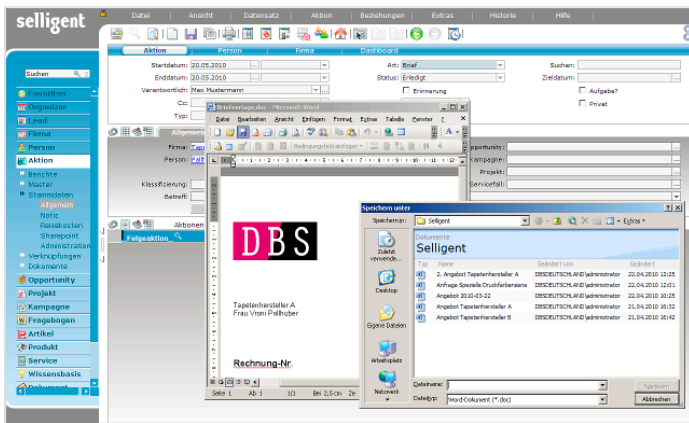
selligent

Datei Ansicht Datensatz Aktion Beziehungen Extras Historie Hilfe

Aktion Person Firma Dashboard

Startdatum: 20.05.2010
Enddatum: 20.05.2010
Verantwortlich: Max Mustermann
Cc:
Typ:

Art: Brief
Status: Erledigt
Erinnerung

Suchen:
Zieldatum:
Aufgabe?
Privat

Suchen

Favoriten
Organizer
Lead
Firma
Person
Aktion
Berichte
Master
Stammdaten
Allgemein
Notiz
Reisekosten
Sharepoint
Administration
Verknüpfungen
Dokumente
Opportunity
Projekt
Kampagne
Fragebogen
Artikel
Produkt
Service
Wissensbasis
Dokument

Allgemein
Firma:
Person:
Klassifizierung:
Betreff:
Aktionen
Folgeaktion

Opportunity:
Kampagne:
Projekt:
Servicefall:

Briefvorlage.doc - Microsoft Word
Datei Bearbeiten Ansicht Einfügen Format Extras Tabelle Fenster ?
Bedingungsfeld einfügen

DBS

Tapetenhersteller A
Frau Vroni Pailhuber

Rechnung-Nr.

Seite 1 Ab 1 1/1 Bei 2,5 cm Ze

Speichern unter
Speichern in: Selligent
Extras
Zuletzt verwende...
Desktop
Eigene Dateien
Arbeitsplatz
Netzwerk

Dokumente
Selligent

| Typ | Name | Geändert von | Geändert |
|---|---|---|---|
| | 2. Angebot Tapetenhersteller A | DBSDEUTSCHLAND\administrator | 22.04.2010 12:39 |
| | Anfrage Spezielle Druckfarbenserie | DBSDEUTSCHLAND\administrator | 22.04.2010 12:01 |
| | Angebot 2010-03-22 | DBSDEUTSCHLAND\administrator | 22.04.2010 10:25 |
| | Angebot Tapetenhersteller A | DBSDEUTSCHLAND\administrator | 21.04.2010 16:42 |
| | Angebot Tapetenhersteller B | DBSDEUTSCHLAND\administrator | 21.04.2010 16:42 |

Dateiname:
Dateityp: Word-Dokument (*.doc)
Speichern
Abbrechen